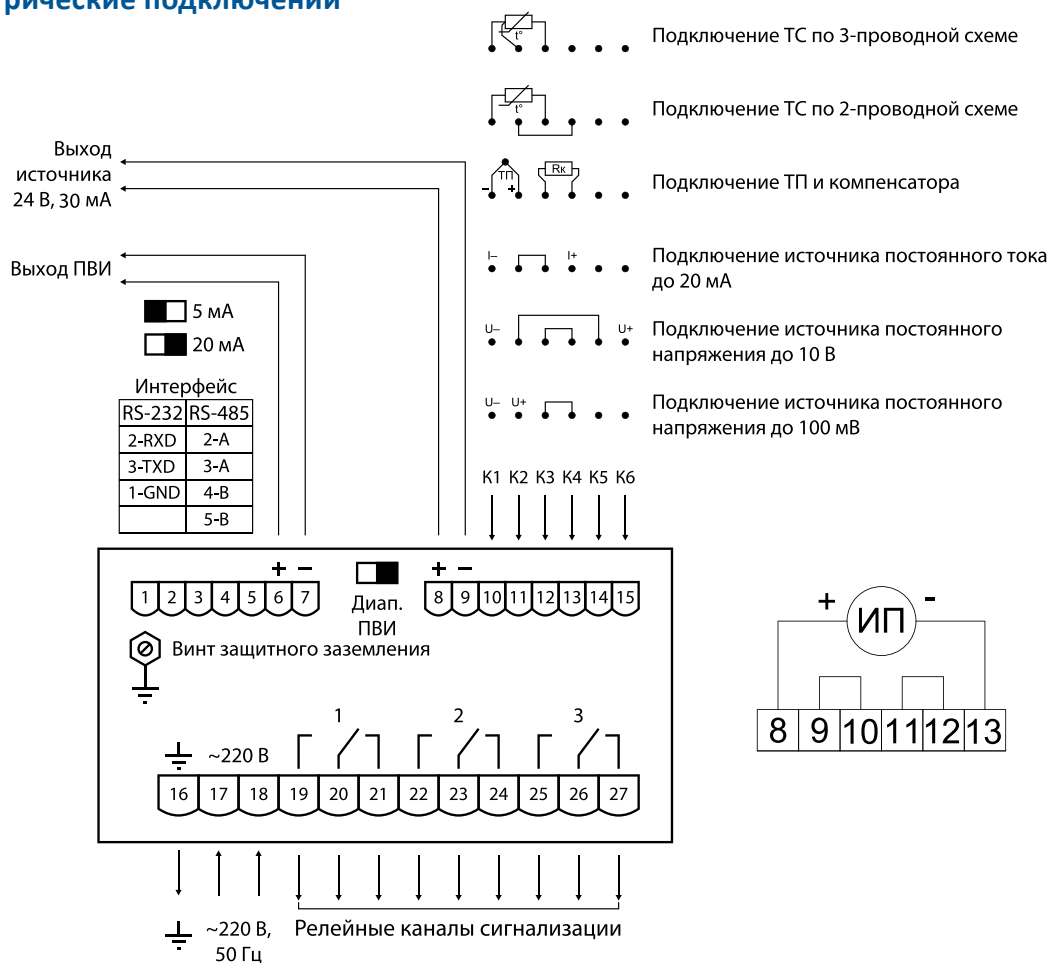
рические подключения

Подключение ТС по 3-проводной схеме

Подключение ТС по 2-проводной схеме

Подключение ТП и компенсатора

Подключение источника постоянного тока до 20 мА

Подключение источника постоянного напряжения до 10 В

Подключение источника постоянного напряжения до 100 мВ

t°
t°
ТП
Rк
– +
I– I+
U– U+
U– U+

Выход источника 24 В, 30 мА

Выход ПВИ

5 мА
20 мА

Интерфейс

| RS-232 | RS-485 |
|---|---|
| 2-RXD | 2-A |
| 3-TXD | 3-A |
| 1-GND | 4-B |
| | 5-B |

K1 K2 K3 K4 K5 K6

+ –
+ –
1 2 3 4 5 6 7
Диап. ПВИ
8 9 10 11 12 13 14 15

Винт защитного заземления

1 2 3
~220 В
16 17 18 19 20 21 22 23 24 25 26 27

~220 В, 50 Гц
Релейные каналы сигнализации

+ ИП -
8 9 10 11 12 13